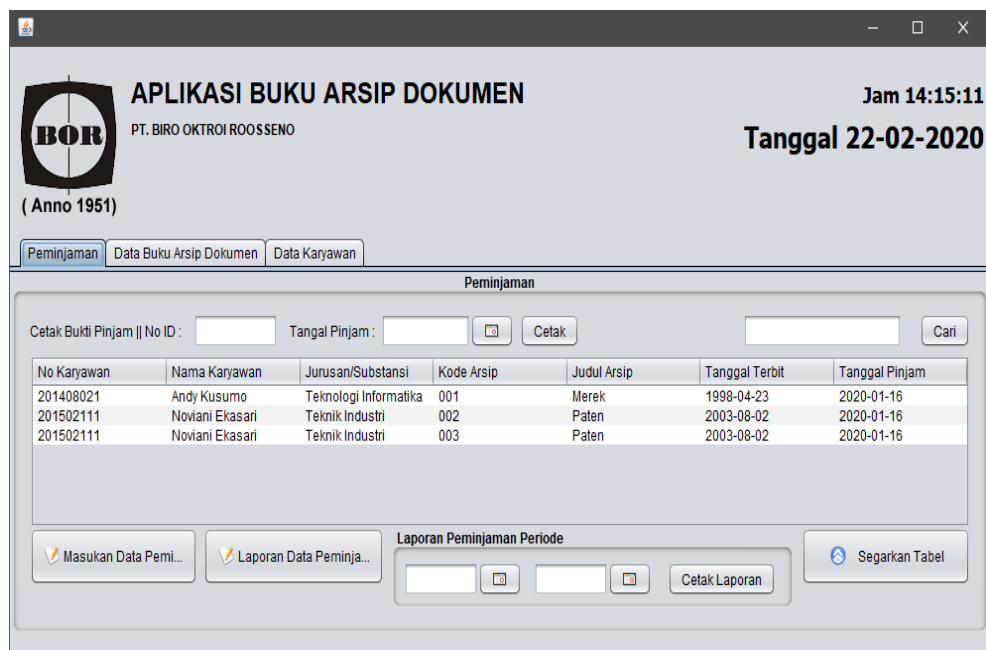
APLIKASI BUKU ARSIP DOKUMEN

PT. BIRO OKTROI ROOSSENO

BOR

( Anno 1951)

Jam 14:15:11

Tanggal 22-02-2020

Peminjaman | Data Buku Arsip Dokumen | Data Karyawan

Peminjaman

Cetak Bukti Pinjam || No ID : Tangal Pinjam : Cetak Cari

| No Karyawan | Nama Karyawan | Jurusan/Substansi | Kode Arsip | Judul Arsip | Tanggal Terbit | Tanggal Pinjam |
|---|---|---|---|---|---|---|
| 201408021 | Andy Kusumo | Teknologi Informatika | 001 | Merek | 1998-04-23 | 2020-01-16 |
| 201502111 | Noviani Ekasari | Teknik Industri | 002 | Paten | 2003-08-02 | 2020-01-16 |
| 201502111 | Noviani Ekasari | Teknik Industri | 003 | Paten | 2003-08-02 | 2020-01-16 |

Masukan Data Pemi...

Laporan Data Peminja...

Laporan Peminjaman Periode

Cetak Laporan

Segarkan Tabel